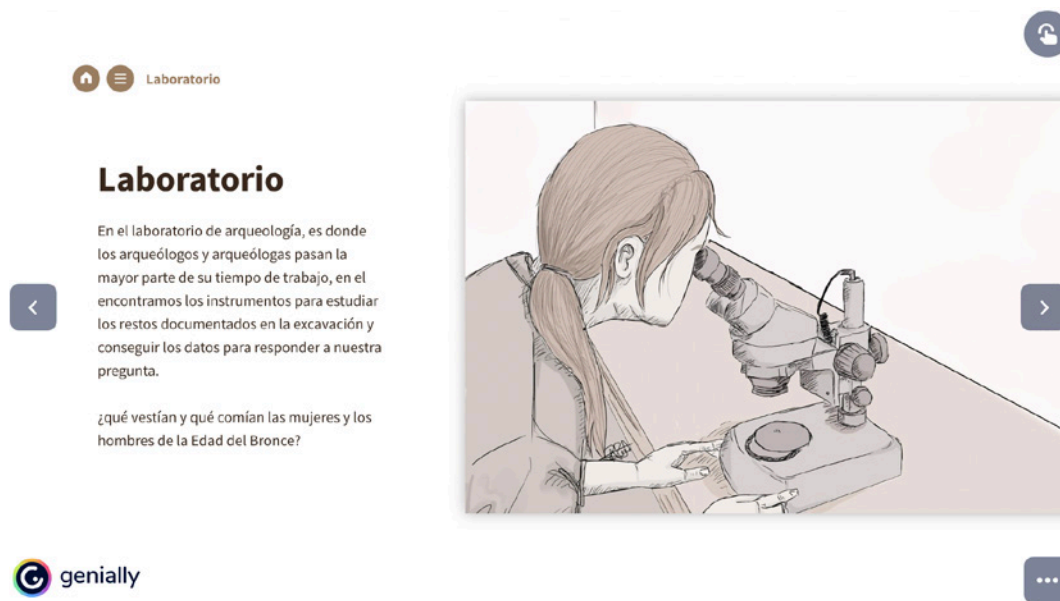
Laboratorio

Laboratorio

En el laboratorio de arqueología, es donde los arqueólogos y arqueólogas pasan la mayor parte de su tiempo de trabajo, en el encontramos los instrumentos para estudiar los restos documentados en la excavación y conseguir los datos para responder a nuestra pregunta.

¿qué vestían y qué comían las mujeres y los hombres de la Edad del Bronce?

genially